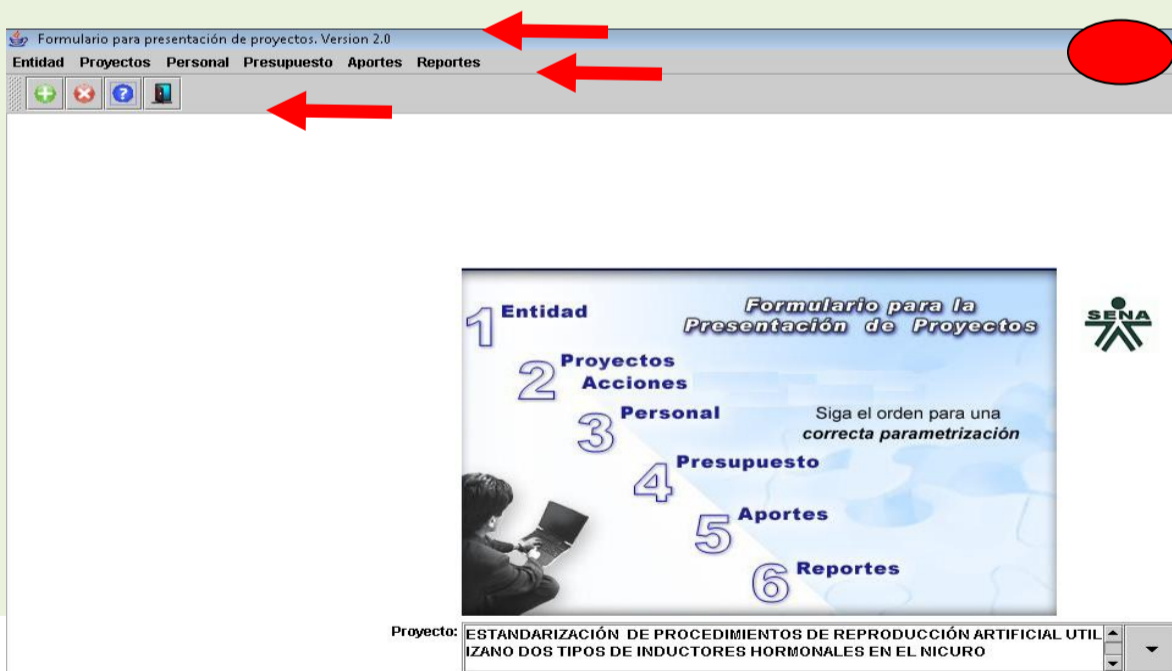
Formulario para presentación de proyectos. Version 2.0

Entidad Proyectos Personal Presupuesto Aportes Reportes

Formulario para la Presentación de Proyectos

1 Entidad

2 Proyectos Acciones

3 Personal

Siga el orden para una correcta parametrización

4 Presupuesto

5 Aportes

6 Reportes

SENA

Proyecto: ESTANDARIZACIÓN DE PROCEDIMIENTOS DE REPRODUCCIÓN ARTIFICIAL UTILIZANO DOS TIPOS DE INDUCTORES HORMONALES EN EL NICURO